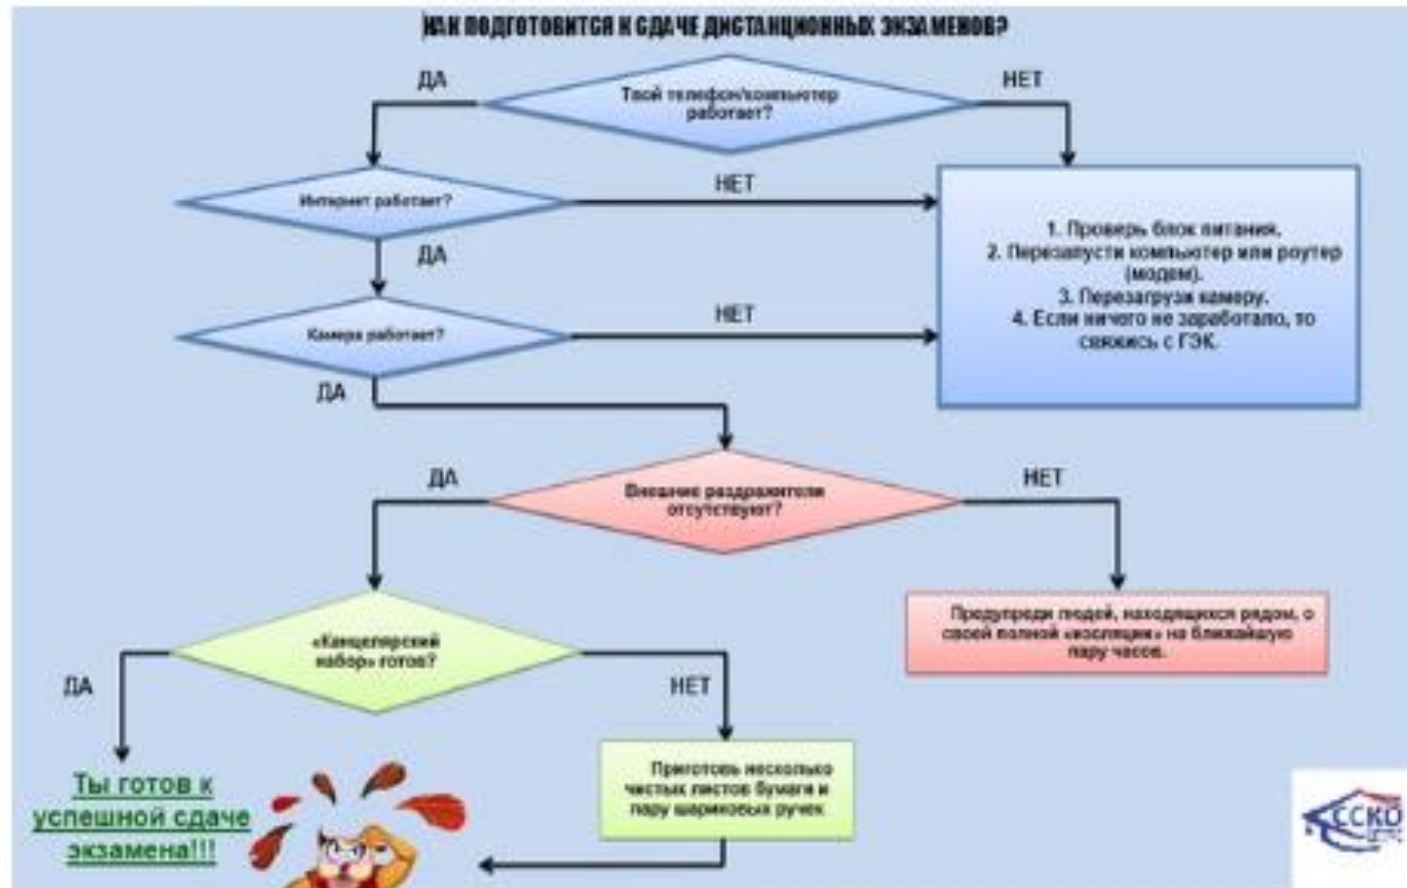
КАК ПОДГОТОВИТСЯ К СДАЧЕ ДИСТАНЦИОННЫХ ЭКЗАМЕНОВ?

ДА

Твой телефон/компьютер работает?

НЕТ

Интернет работает?

НЕТ

ДА

1. Проверь блок питания.
2. Перезапусти компьютер или роутер (модем).
3. Перезагрузи камеру.
4. Если ничего не заработало, то свяжись с ГЭК.

Камера работает?

НЕТ

ДА

ДА

Внешние раздражители отсутствуют?

НЕТ

Предупреди людей, находящихся рядом, о своей полной «изоляции» на ближайшую пару часов.

«Канцелярский набор» готов?

ДА

НЕТ

Ты готов к успешной сдаче экзамена!!!

Приготовь несколько чистых листов бумаги и пару шариковых ручек

ССКО